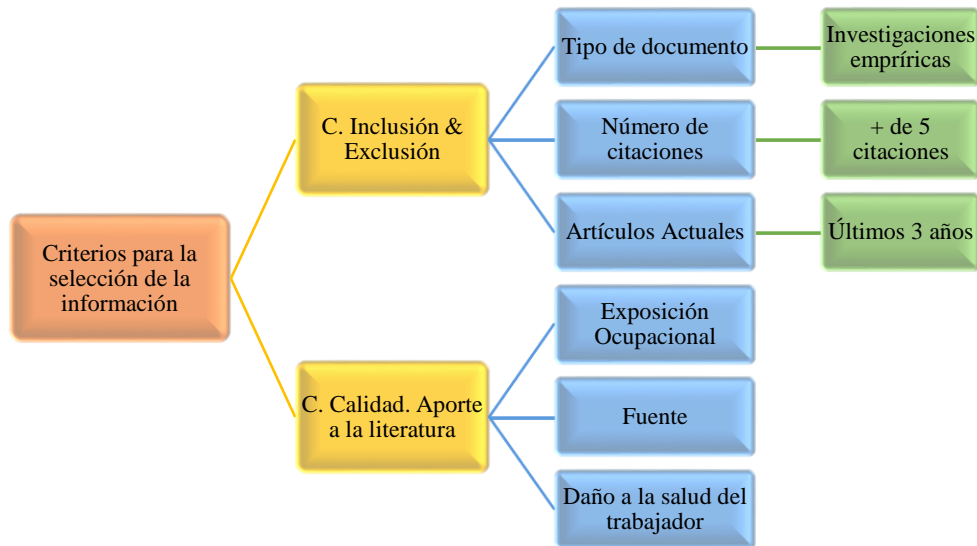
Criterios para la selección de la información

C. Inclusión & Exclusión

Tipo de documento

Investigaciones emprŕicas

Número de citaciones

+ de 5 citaciones

Artículos Actuales

Últimos 3 años

C. Calidad. Aporte a la literatura

Exposición Ocupacional

Fuente

Daño a la salud del trabajador